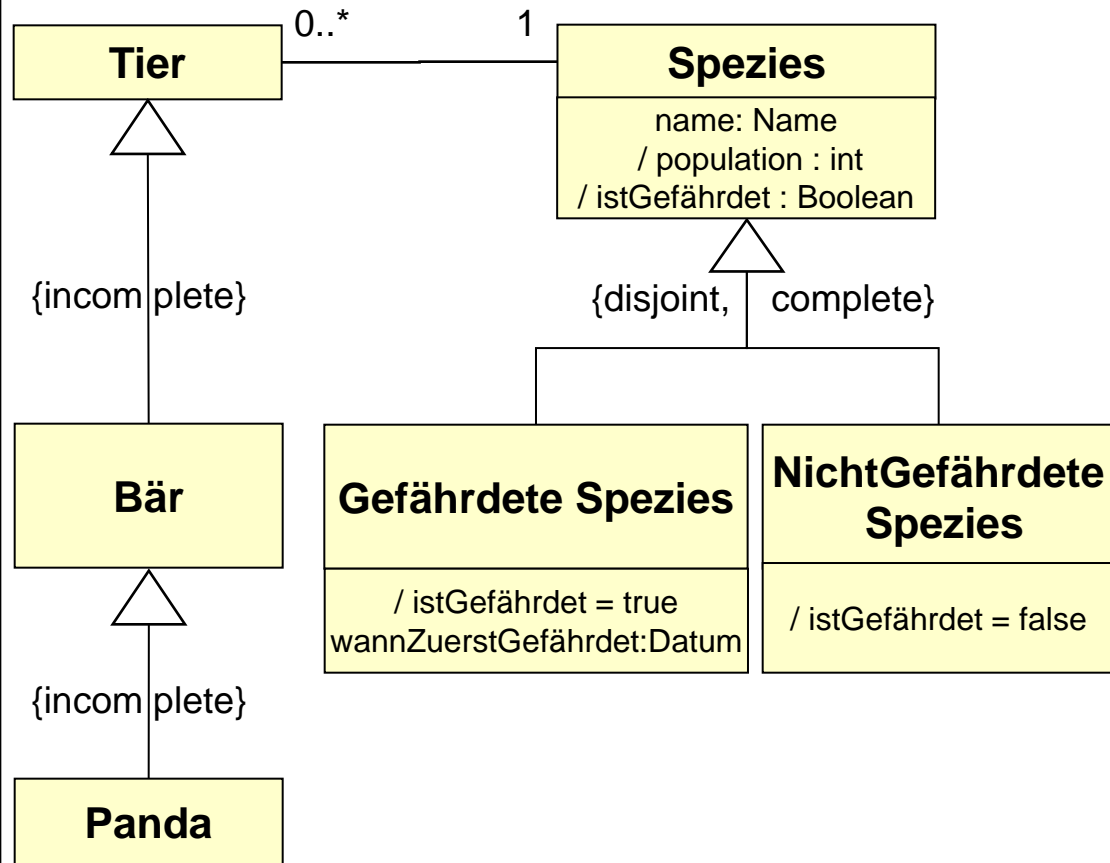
Tier

0..*

1

Spezies

name: Name
/ population : int
/ istGefährdet : Boolean

{incomplete}

{disjoint, complete}

Bär

Gefährdete Spezies

/ istGefährdet = true
wannZuerstGefährdet:Datum

NichtGefährdete Spezies

/ istGefährdet = false

{incomplete}

Panda